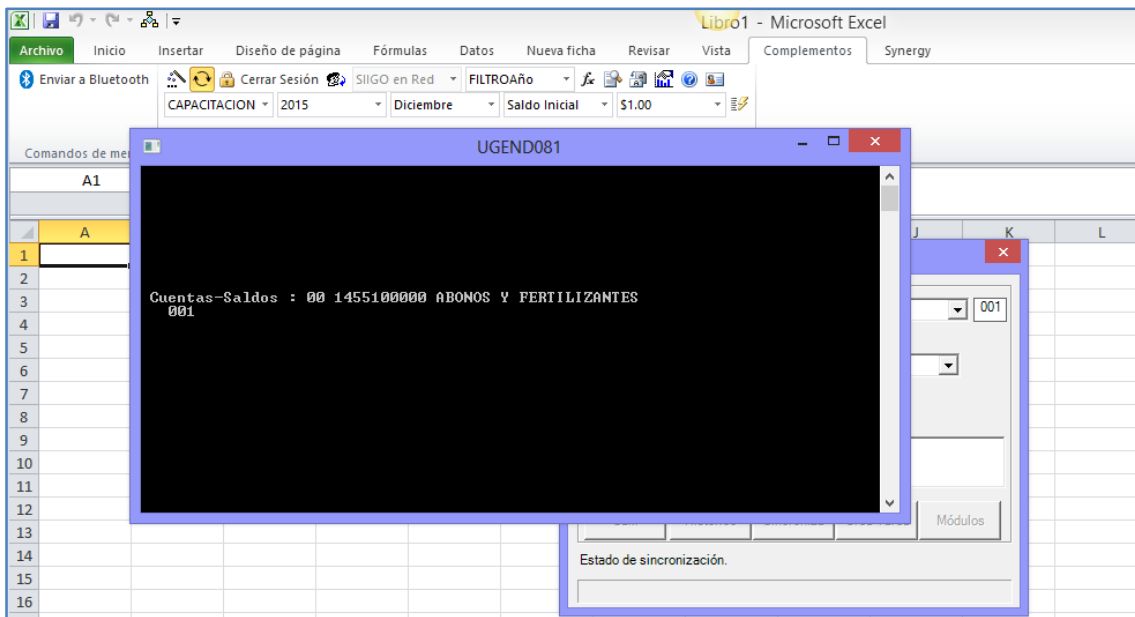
Libro1 - Microsoft Excel

Archivo | Inicio | Insertar | Diseño de página | Fórmulas | Datos | Nueva ficha | Revisar | Vista | Complementos | Synergy

Enviar a Bluetooth | Cerrar Sesión | SIIGO en Red | FILTROAño
CAPACITACION | 2015 | Diciembre | Saldo Inicial | $1.00

Comandos de me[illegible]

A1

UGEND081

Cuentas-Saldos : 00 1455100000 ABONOS Y FERTILIZANTES
001

001

Módulos

Estado de sincronización.

A
J
K
L
1
2
3
4
5
6
7
8
9
10
11
12
13
14
15
16